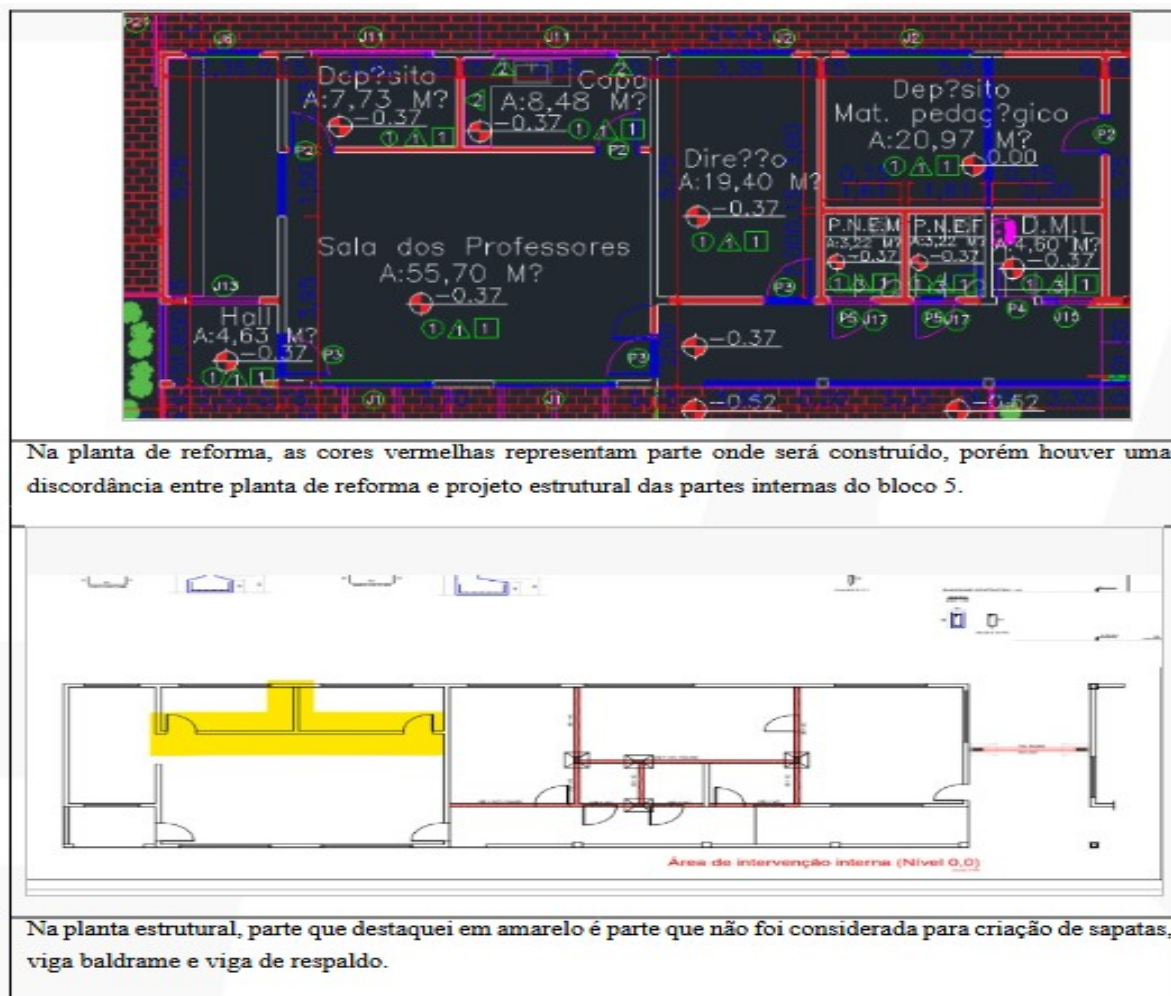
P29 J6 J11 J11 J2 J2

Dep?sito
A:7,73 M?
−0.37
1 1 1

A:8,48 M?
−0.37
1 1 1

Copa

Dep?sito
Mat. pedag?gico
A:20,97 M?
1 1 1 0.00

P2 P2 P2 P2

Dire??o
A:19,40 M?
−0.37
1 1 1

Sala dos Professores
A:55,70 M?
−0.37
1 1 1

P.N.E.M
A:3,22 M?
−0.37

P.N.E.F
A:3,22 M?
−0.37

D.M.L
A:4,60 M?
−0.37

J13 P3 P5 J17 P5 J17 P4 J15

Hall
A:4,63 M?
−0.37
1 1 1

P3 P3 −0.37

J1 J1 −0.52 −0.52

Na planta de reforma, as cores vermelhas representam parte onde será construído, porém houver uma discordância entre planta de reforma e projeto estrutural das partes internas do bloco 5.

Área de intervenção interna (Nível 0,0)

Na planta estrutural, parte que destaquei em amarelo é parte que não foi considerada para criação de sapatas, viga baldrame e viga de respaldo.